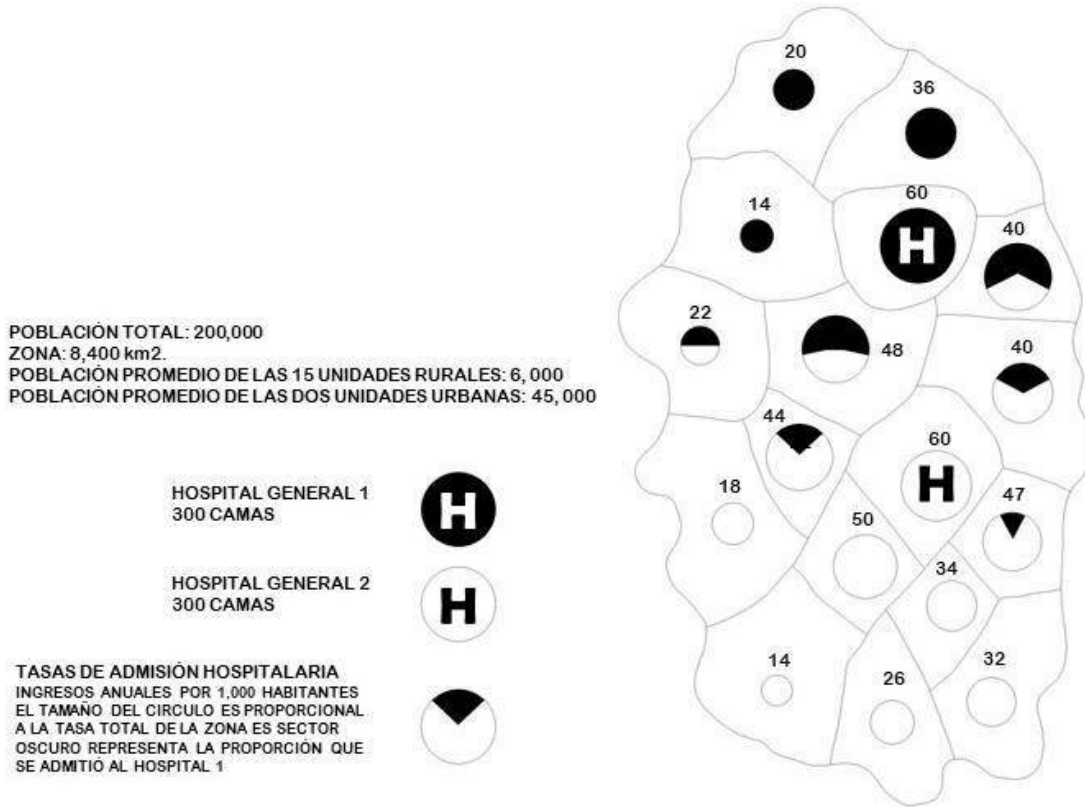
POBLACIÓN TOTAL: 200,000
ZONA: 8,400 km2.
POBLACIÓN PROMEDIO DE LAS 15 UNIDADES RURALES: 6, 000
POBLACIÓN PROMEDIO DE LAS DOS UNIDADES URBANAS: 45, 000

HOSPITAL GENERAL 1
300 CAMAS

H

HOSPITAL GENERAL 2
300 CAMAS

H

TASAS DE ADMISIÓN HOSPITALARIA
INGRESOS ANUALES POR 1,000 HABITANTES
EL TAMAÑO DEL CIRCULO ES PROPORCIONAL A LA TASA TOTAL DE LA ZONA ES SECTOR OSCURO REPRESENTA LA PROPORCIÓN QUE SE ADMITIÓ AL HOSPITAL 1

20
36
14
60
H
40
22
48
40
44
60
H
18
47
50
34
14
26
32